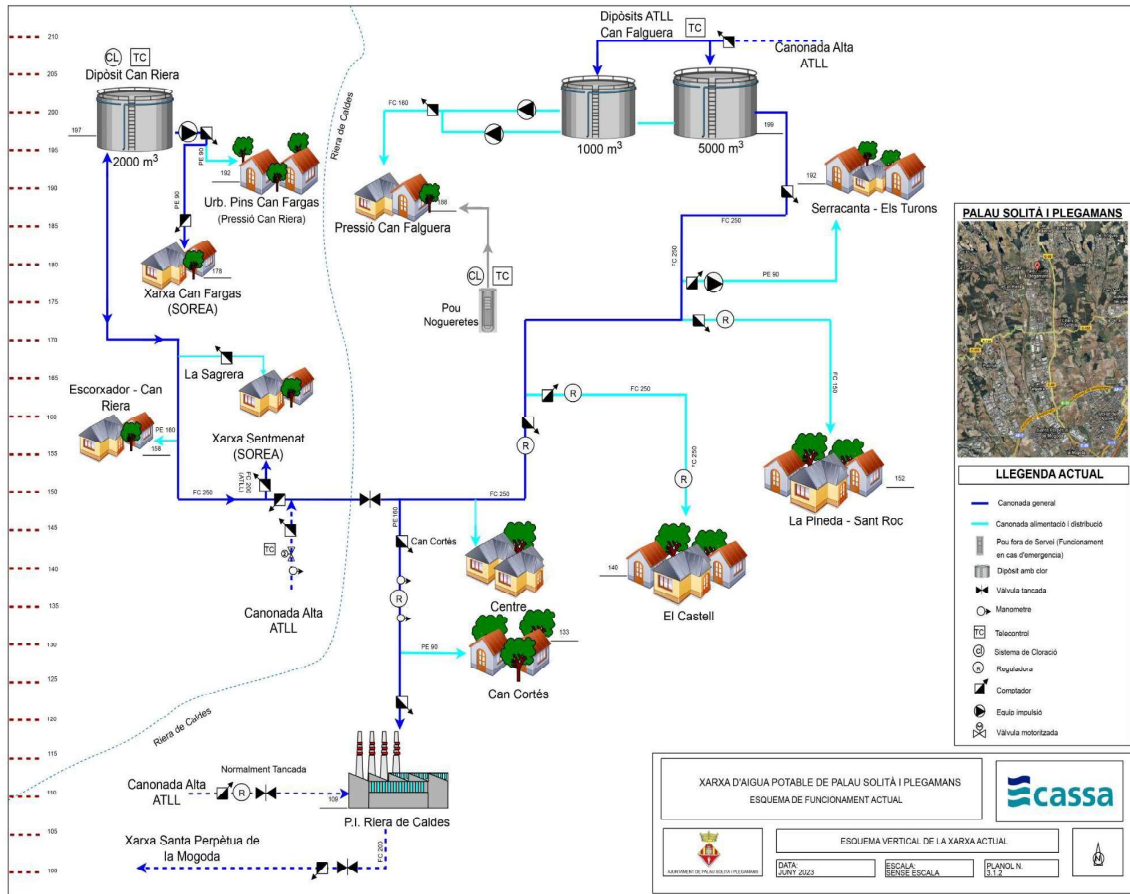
210
205
200
195
190
185
180
175
170
165
160
155
150
145
140
135
130
125
120
115
110
105
100

CL TC
Dipòsit Can Riera
197
2000 m$^3$
PE 90
192
Urb. Pins Can Fargas
(Pressió Can Riera)
PE 90
178
Xarxa Can Fargas
(SOREA)

Riera de Caldes

Dipòsits ATLL
Can Falguera
TC
Canonada Alta
ATLL
FC 160
1000 m$^3$
5000 m$^3$
199
186
Pressió Can Falguera
CL TC
Pou
Noguerets

192
Serracanta - Els Turons
FC 250
FC 250
PE 90
R

PALAU SOLITÀ I PLEGAMANS

La Sagrera
Escorxador - Can Riera
PE 160
158
Xarxa Sentmenat
(SOREA)
FC 250
TC
Canonada Alta
ATLL

R
FC 250
R
FC 250
FC 160
R
FC 250
152
La Pineda - Sant Roc

FC 160
Can Cortés
R
Centre
PE 90
133
Can Cortés
140
El Castell

LLEGENDA ACTUAL
Canonada general
Canonada alimentació i distribució
Pou fora de Servei (Funcionament en cas d'emergencia)
Dipòsit amb clor
Vàlvula tancada
Manometre
TC Telecontrol
Sistema de Cloració
Reguladora
Comptador
Equip impulsió
Vàlvula motoritzada

Riera de Caldes
Normalment Tancada
Canonada Alta
ATLL
R
109
P.I. Riera de Caldes
Xarxa Santa Perpètua de la Mogoda
FC 200

XARXA D'AIGUA POTABLE DE PALAU SOLITÀ I PLEGAMANS
ESQUEMA DE FUNCIONAMENT ACTUAL
cassa
AJUNTAMENT DE PALAU SOLITÀ I PLEGAMANS
ESQUEMA VERTICAL DE LA XARXA ACTUAL
DATA:
JUNY 2023
ESCALA:
SENSE ESCALA
PLANOL N.
3.1.2